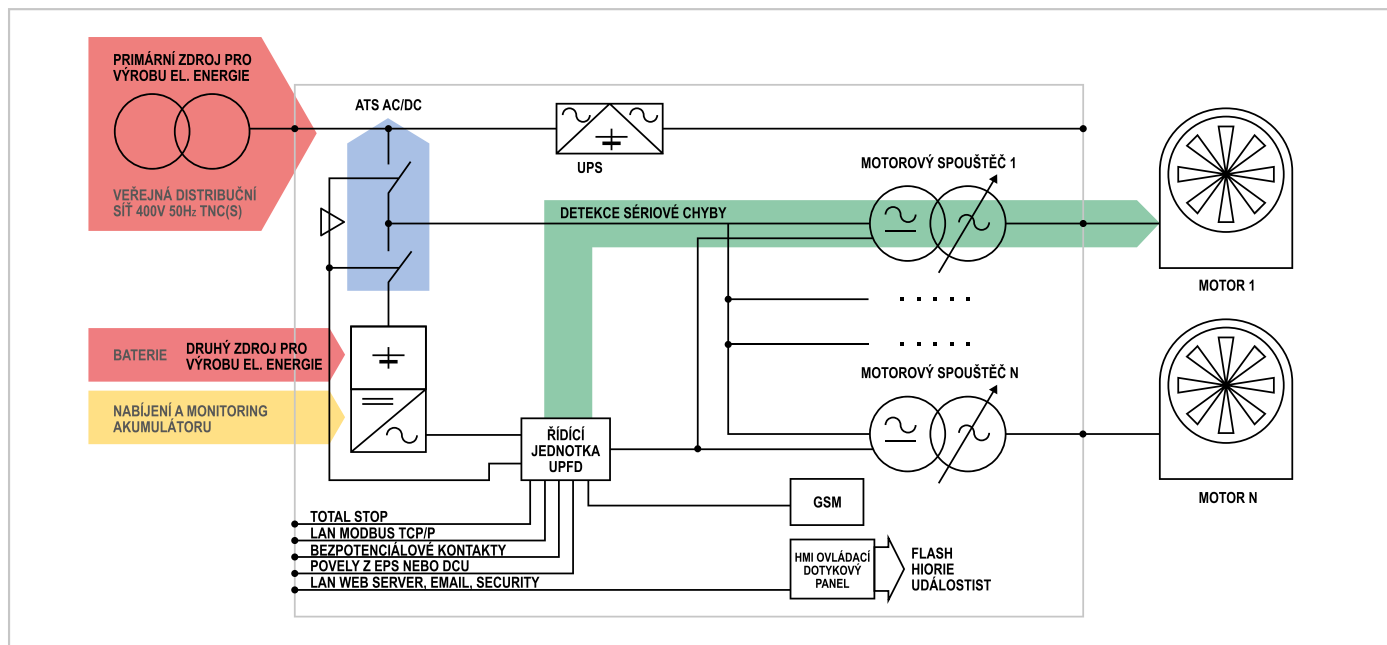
PRIMÁRNÍ ZDROJ PRO VÝROBU EL. ENERGIE

VEŘEJNÁ DISTRIBUČNÍ SÍŤ 400V 50Hz TNC(S)

ATS AC/DC

UPS

MOTOROVÝ SPOUŠTĚČ 1

DETEKCE SÉRIOVÉ CHYBY

MOTOR 1

. . . . .

. . . . .

MOTOROVÝ SPOUŠTĚČ N

BATERIE

DRUHÝ ZDROJ PRO VÝROBU EL. ENERGIE

NABÍJENÍ A MONITORING AKUMULÁTORU

ŘÍDÍCÍ JEDNOTKA UPFD

MOTOR N

GSM

TOTAL STOP

LAN MODBUS TCP/P

BEZPOTENCIÁLOVÉ KONTAKTY

POVELY Z EPS NEBO DCU

LAN WEB SERVER, EMAIL, SECURITY

HMI OVLÁDACÍ DOTYKOVÝ PANEL

FLASH HIORIE UDÁLOSTIST